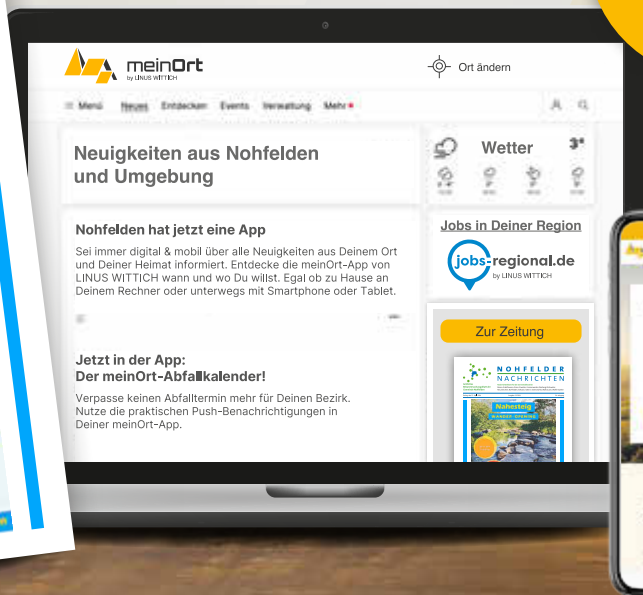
meinOrt
by LINUS WITTICH

Ort ändern

Menü Neues Entdecken Events Verwaltung Mehr

Neuigkeiten aus Nohfelden und Umgebung

Wetter 3°

Nohfelden hat jetzt eine App

Sei immer digital & mobil über alle Neuigkeiten aus Deinem Ort und Deiner Heimat informiert. Entdecke die meinOrt-App von LINUS WITTICH wann und wo Du willst. Egal ob zu Hause an Deinem Rechner oder unterwegs mit Smartphone oder Tablet.

Jobs in Deiner Region

jobs-regional.de
by LINUS WITTICH

Zur Zeitung

NOHFELDER NACHRICHTEN

Nahezeig

Jetzt in der App: Der meinOrt-Abfallkalender!

Verpasse keinen Abfalltermin mehr für Deinen Bezirk. Nutze die praktischen Push-Benachrichtigungen in Deiner meinOrt-App.